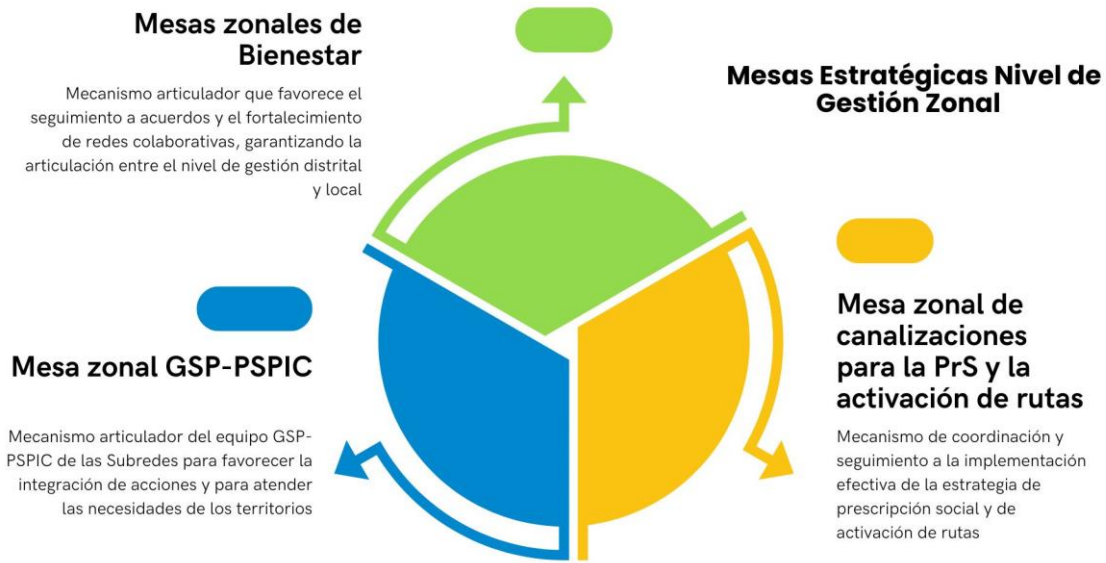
Mesas zonales de Bienestar

Mecanismo articulador que favorece el seguimiento a acuerdos y el fortalecimiento de redes colaborativas, garantizando la articulación entre el nivel de gestión distrital y local

Mesas Estratégicas Nivel de Gestión Zonal

Mesa zonal de canalizaciones para la PrS y la activación de rutas

Mecanismo de coordinación y seguimiento a la implementación efectiva de la estrategia de prescripción social y de activación de rutas

Mesa zonal GSP-PSPIC

Mecanismo articulador del equipo GSP-PSPIC de las Subredes para favorecer la integración de acciones y para atender las necesidades de los territorios